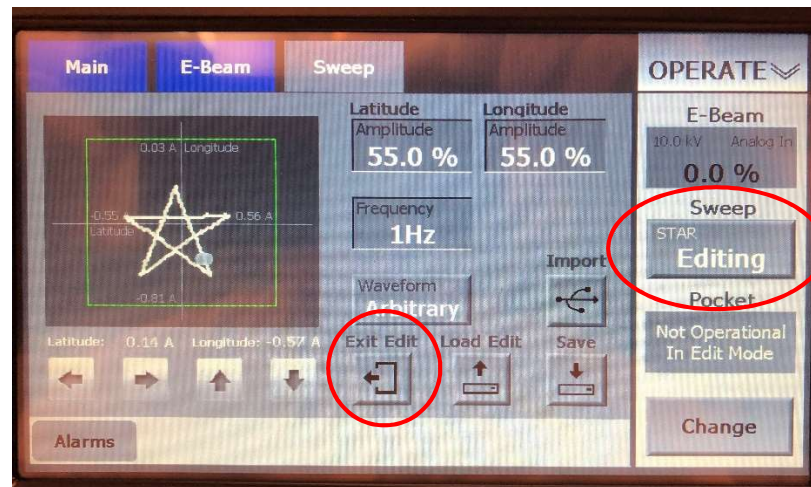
Main E-Beam Sweep

OPERATE

0.03 A Longitude

-0.55 Latitude

0.56 A

-0.81 A

Latitude Amplitude 55.0 %

Longitude Amplitude 55.0 %

Frequency 1Hz

Waveform Arbitrary

Import

Exit Edit

Load Edit

Save

Latitude: 0.14 A Longitude: -0.57 A

Alarms

E-Beam

10.0 kV Analog In

0.0 %

Sweep

STAR Editing

Pocket

Not Operational In Edit Mode

Change